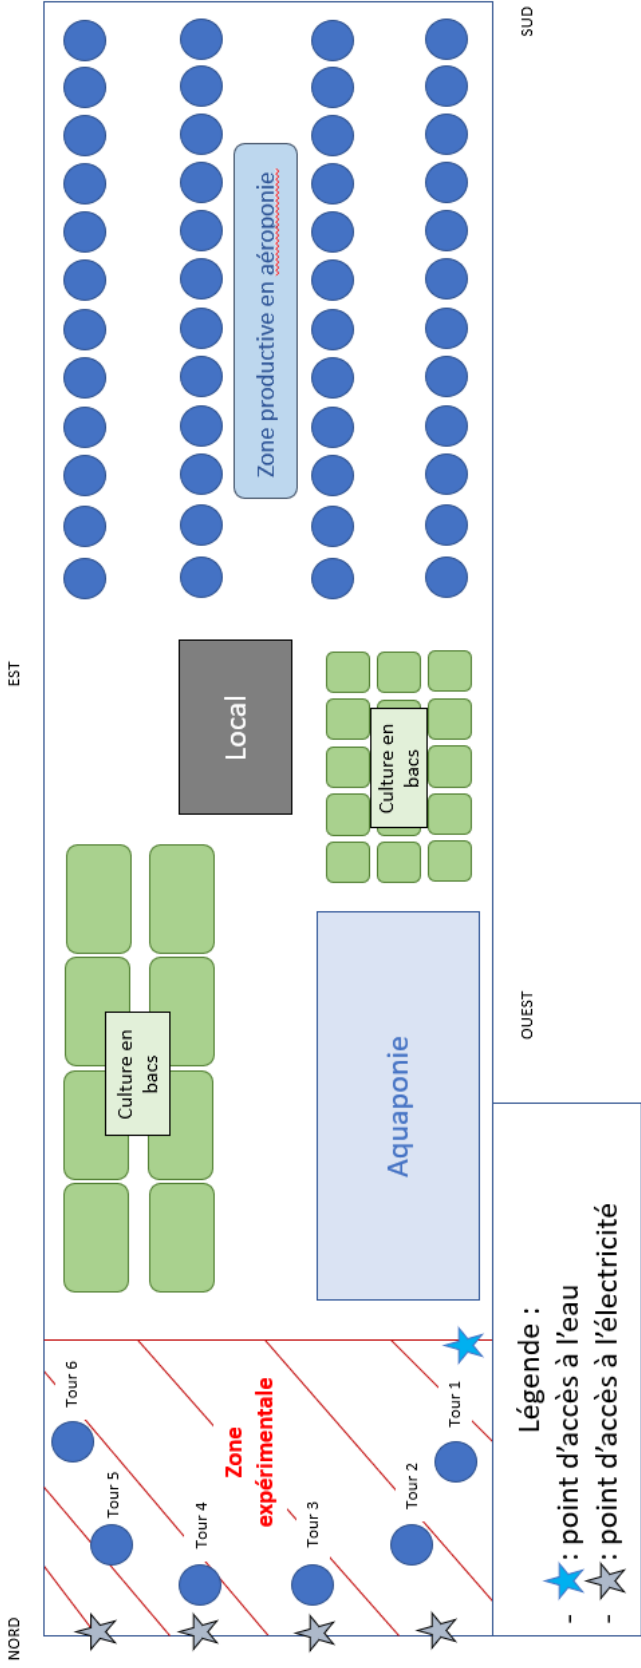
SUD

Zone productive en aéroponie

EST

Local

Culture en bacs

Culture en bacs

OUEST

Aquaponie

Tour 6

Tour 5

Tour 4

Tour 3

Tour 2

Tour 1

Zone expérimentale

NORD

Légende :
- : point d'accès à l'eau
- : point d'accès à l'électricité